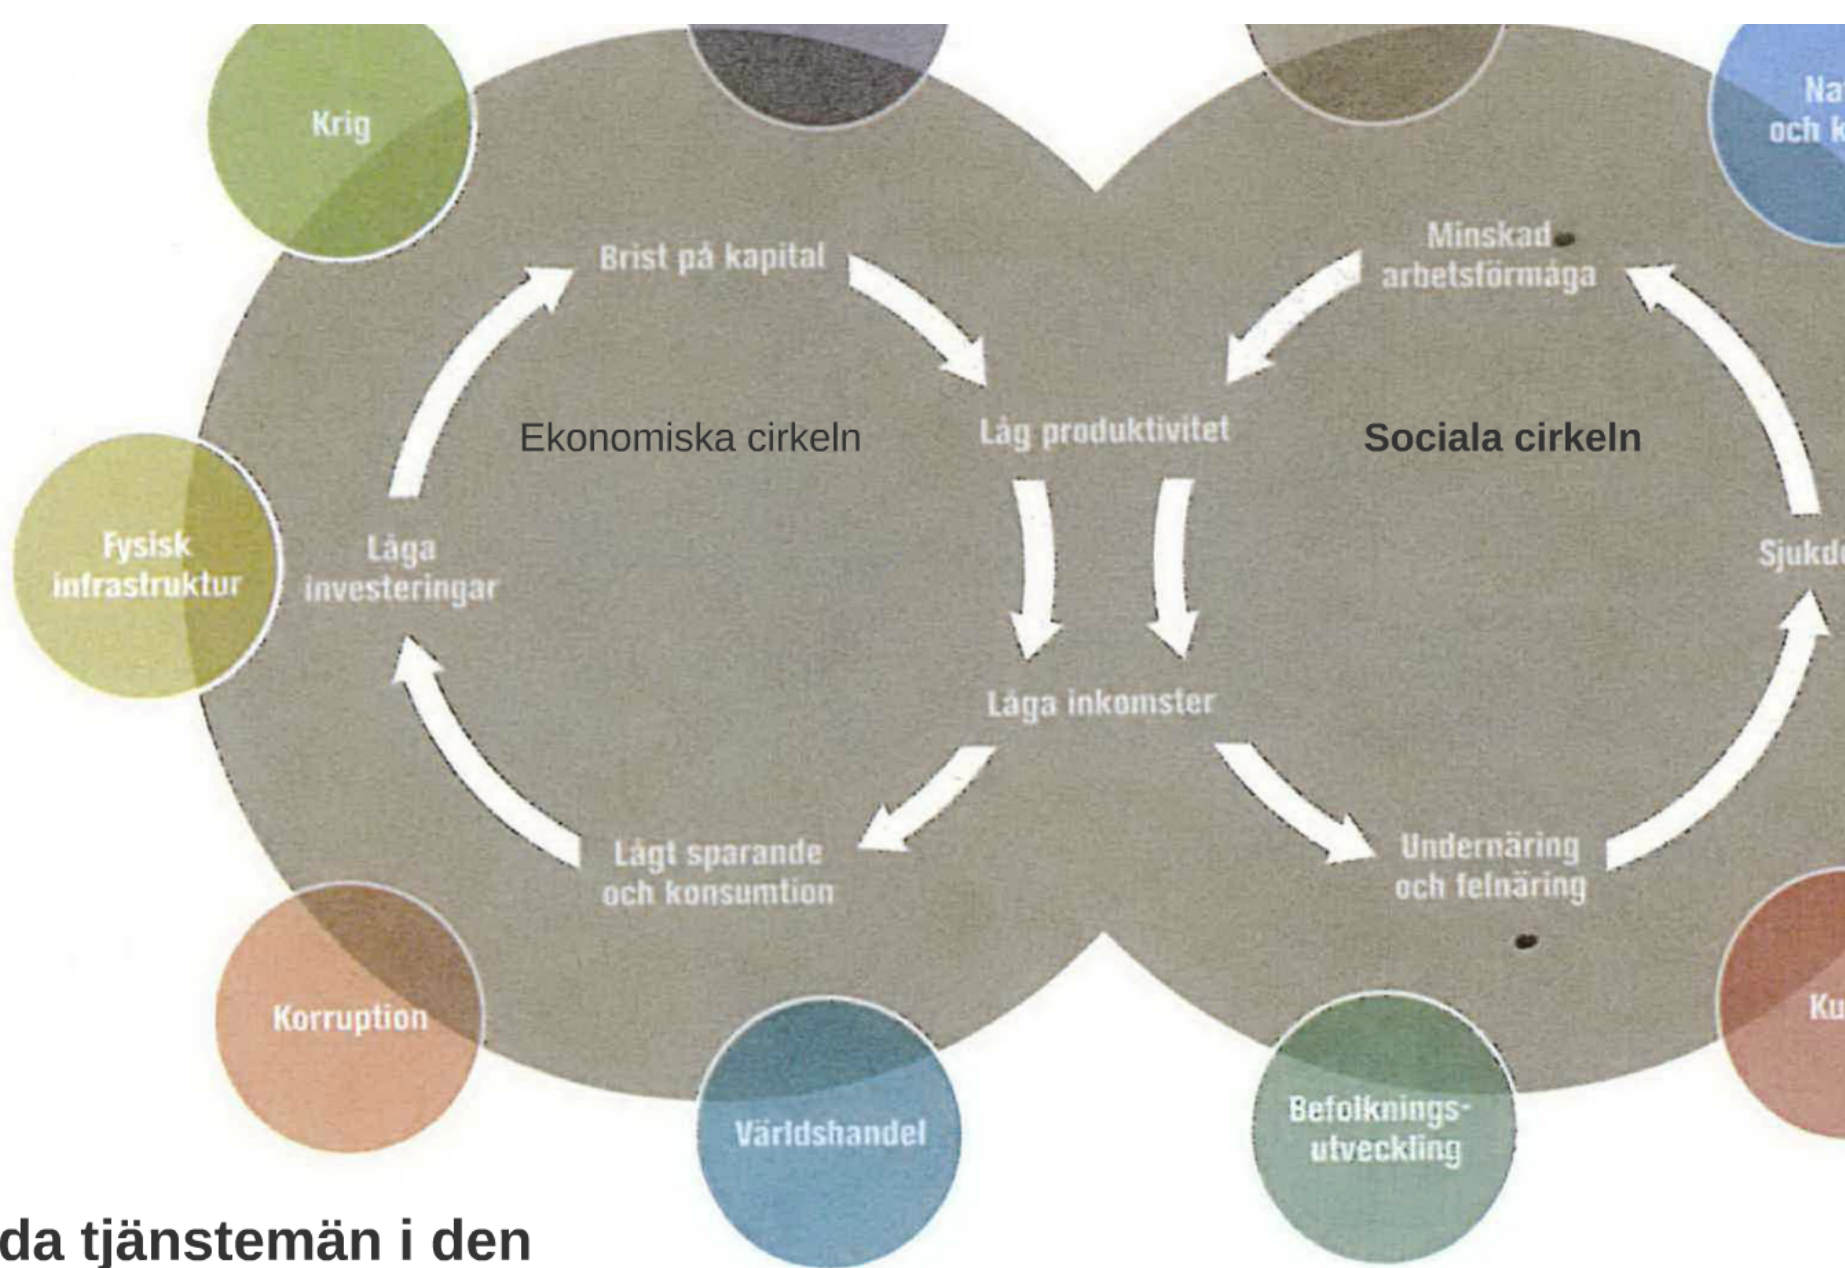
Krig

Na
och k

Brist på kapital

Minskad arbetsförmåga

Ekonomiska cirkeln

Låg produktivitet

Sociala cirkeln

Fysisk infrastruktur

Låga investeringar

Sjukd

Låga inkomster

Lågt sparande och konsumtion

Undernäring och felnäring

Korruption

Ku

Världshandel

Befolkningsutveckling

da tjänstemän i den